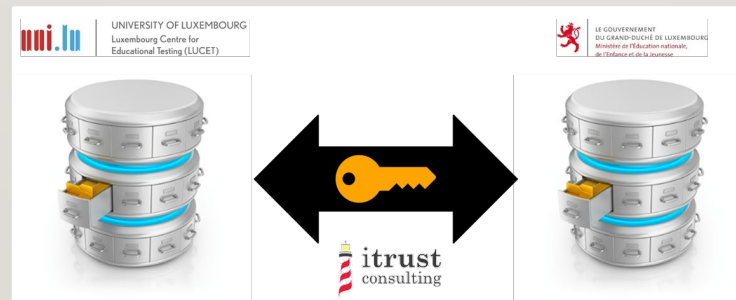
uni.lu UNIVERSITY OF LUXEMBOURG
Luxembourg Centre for Educational Testing (LUCET)

LE GOUVERNEMENT DU GRAND-DUCHÉ DE LUXEMBOURG
Ministère de l'Éducation nationale, de l'Enfance et de la Jeunesse

itrust consulting